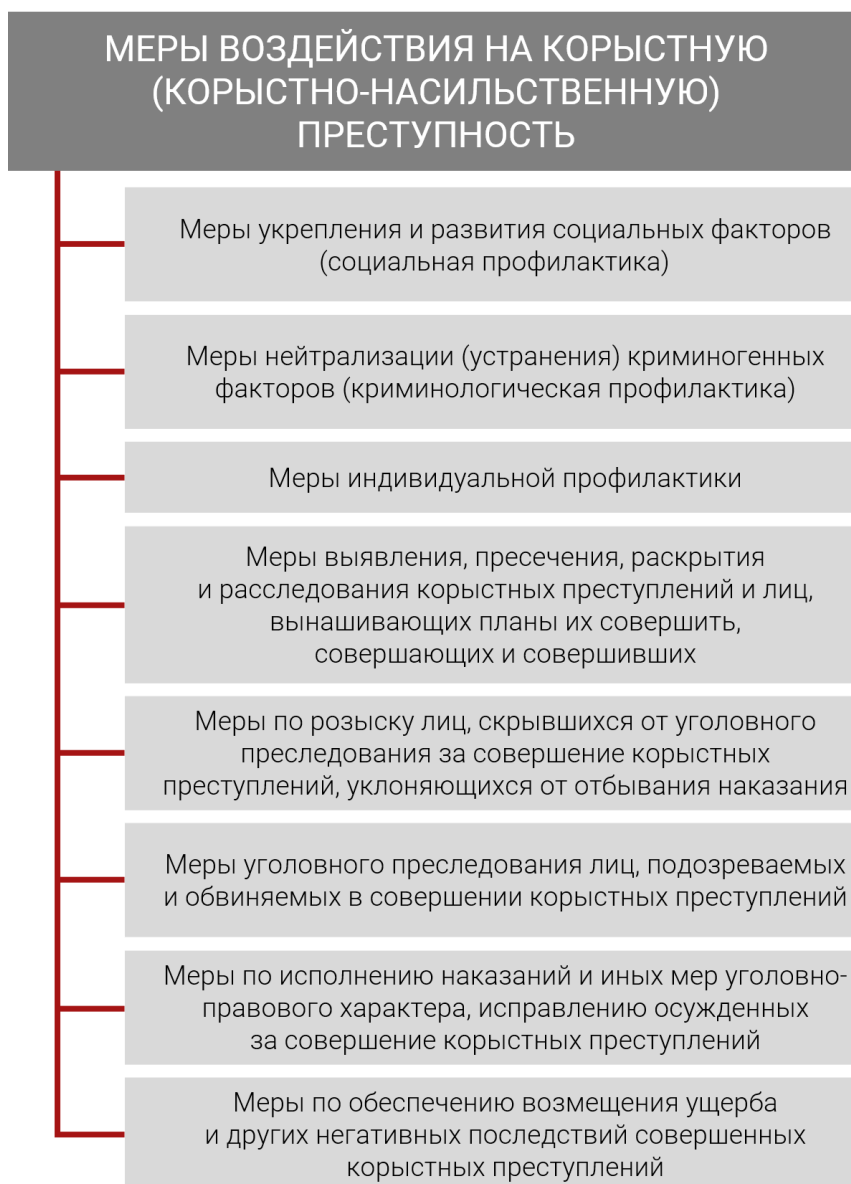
МЕРЫ ВОЗДЕЙСТВИЯ НА КОРЫСТНУЮ (КОРЫСТНО-НАСИЛЬСТВЕННУЮ) ПРЕСТУПНОСТЬ

Меры укрепления и развития социальных факторов (социальная профилактика)

Меры нейтрализации (устранения) криминогенных факторов (криминологическая профилактика)

Меры индивидуальной профилактики

Меры выявления, пресечения, раскрытия и расследования корыстных преступлений и лиц, вынашивающих планы их совершить, совершающих и совершивших

Меры по розыску лиц, скрывшихся от уголовного преследования за совершение корыстных преступлений, уклоняющихся от отбывания наказания

Меры уголовного преследования лиц, подозреваемых и обвиняемых в совершении корыстных преступлений

Меры по исполнению наказаний и иных мер уголовно-правового характера, исправлению осужденных за совершение корыстных преступлений

Меры по обеспечению возмещения ущерба и других негативных последствий совершенных корыстных преступлений